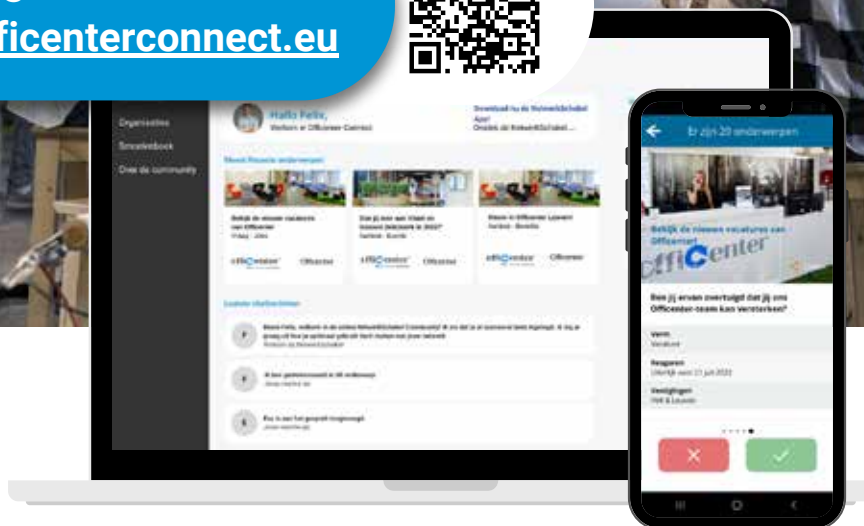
ficenterconnect.eu

Organisaties
Smoelenboek
Over de community

Hallo Felix,
Welkom in Officenter Connect

Download nu de NetwerkSchakel App!

Meest Recente onderwerpen

Bekijk de nieuwe vacatures van Officenter

Ben jij erop aan Vlaak en Instant Deinzen in 2022?

Nieuw in Officenter Leuven!

Officenter

Laatste startberichten

Er zijn 20 onderwerpen

Bekijk de nieuwe vacatures van Officenter!

Officenter

Ben jij ervan overtuigd dat jij ons Officenter-team kan versterken?

Vorm
Vacature

Reageren
Uiterlijk voor 11 juni 2022

Vestigingen
Melle & Leuven